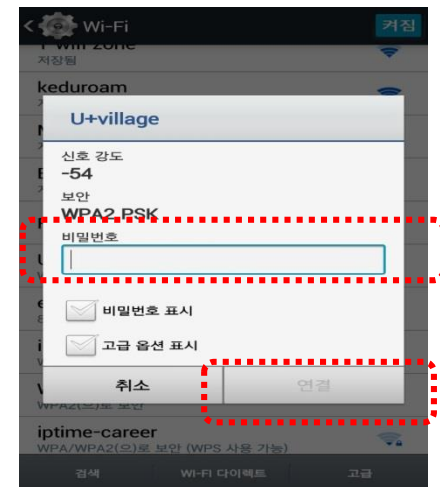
Wi-Fi
켜짐
T wifi zone
저장됨
keduroam
U+village
신호 강도
-54
보안
WPA2 PSK
비밀번호
비밀번호 표시
고급 옵션 표시
취소
연결
WPA2(으)로 보안
iptime-career
WPA/WPA2(으)로 보안 (WPS 사용 가능)
검색
Wi-Fi 다이렉트
고급